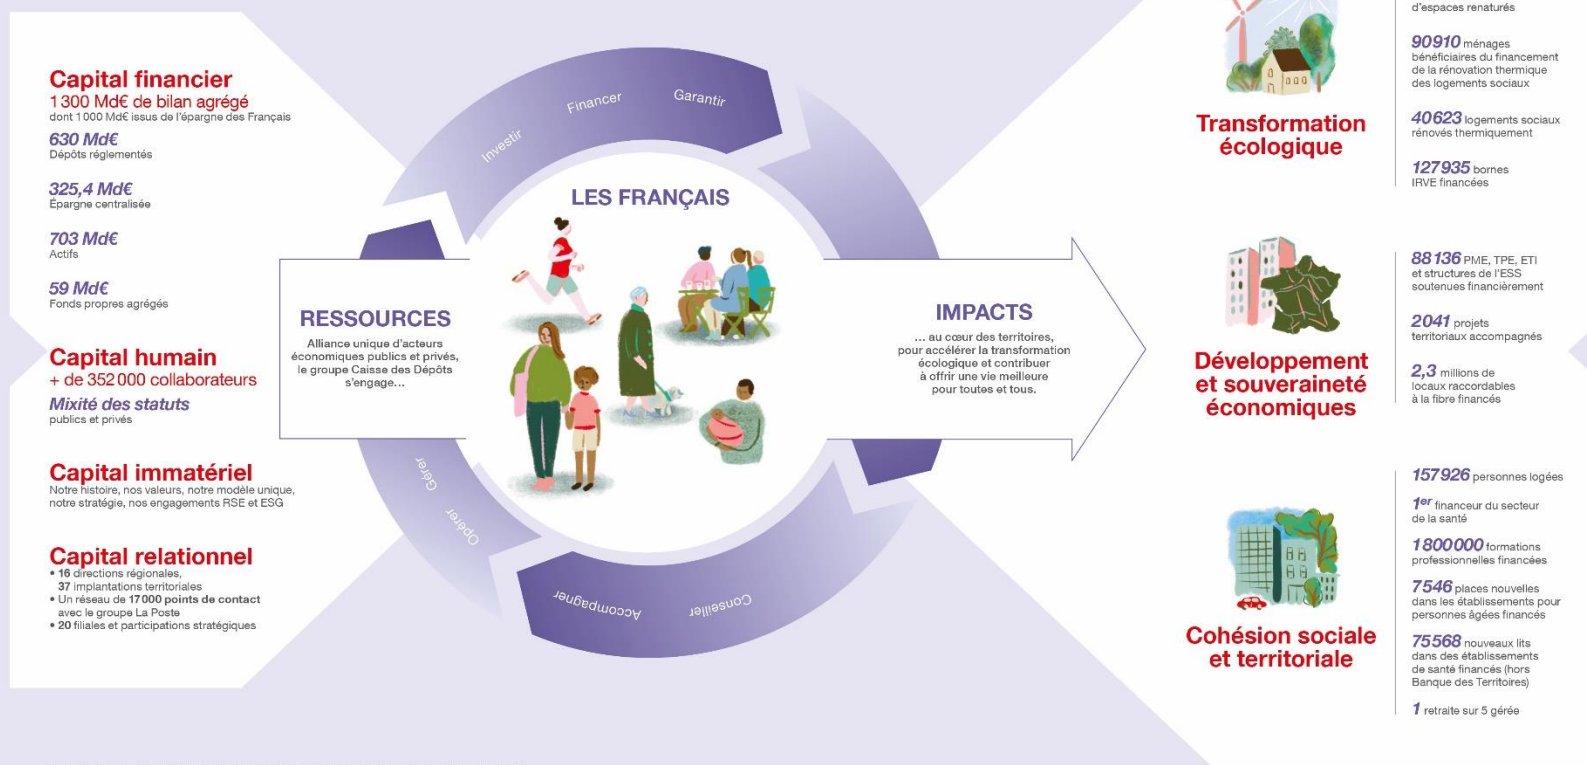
Capital financier
1 300 Md€ de bilan agrégé
dont 1 000 Md€ issus de l'épargne des Français

630 Md€
Dépôts réglementés

325,4 Md€
Épargne centralisée

703 Md€
Actifs

59 Md€
Fonds propres agrégés

Capital humain
+ de 352 000 collaborateurs
Mixité des statuts
publics et privés

Capital immatériel
Notre histoire, nos valeurs, notre modèle unique, notre stratégie, nos engagements RSE et ESG

Capital relationnel
• 16 directions régionales, 37 implantations territoriales
• Un réseau de 17 000 points de contact avec le groupe La Poste
• 20 filiales et participations stratégiques

Investir
Financer
Garantir
Gérer
Opérer
Accompagner
Conseiller

LES FRANÇAIS

RESSOURCES
Alliance unique d'acteurs économiques publics et privés, le groupe Caisse des Dépôts s'engage...

IMPACTS
... au cœur des territoires, pour accélérer la transformation écologique et contribuer à offrir une vie meilleure pour toutes et tous.

Transformation écologique

d'espaces renaturés

90910 ménages bénéficiaires du financement de la rénovation thermique des logements sociaux

40623 logements sociaux rénovés thermiquement

127935 bornes IRVE financées

Développement et souveraineté économiques

88136 PME, TPE, ETI et structures de l'ESS soutenues financièrement

2041 projets territoriaux accompagnés

2,3 millions de locaux raccordables à la fibre financés

Cohésion sociale et territoriale

157926 personnes logées

1er financeur du secteur de la santé

1800000 formations professionnelles financées

7546 places nouvelles dans les établissements pour personnes âgées financés

75568 nouveaux lits dans des établissements de santé financés (hors Banque des Territoires)

1 retraite sur 5 gérée